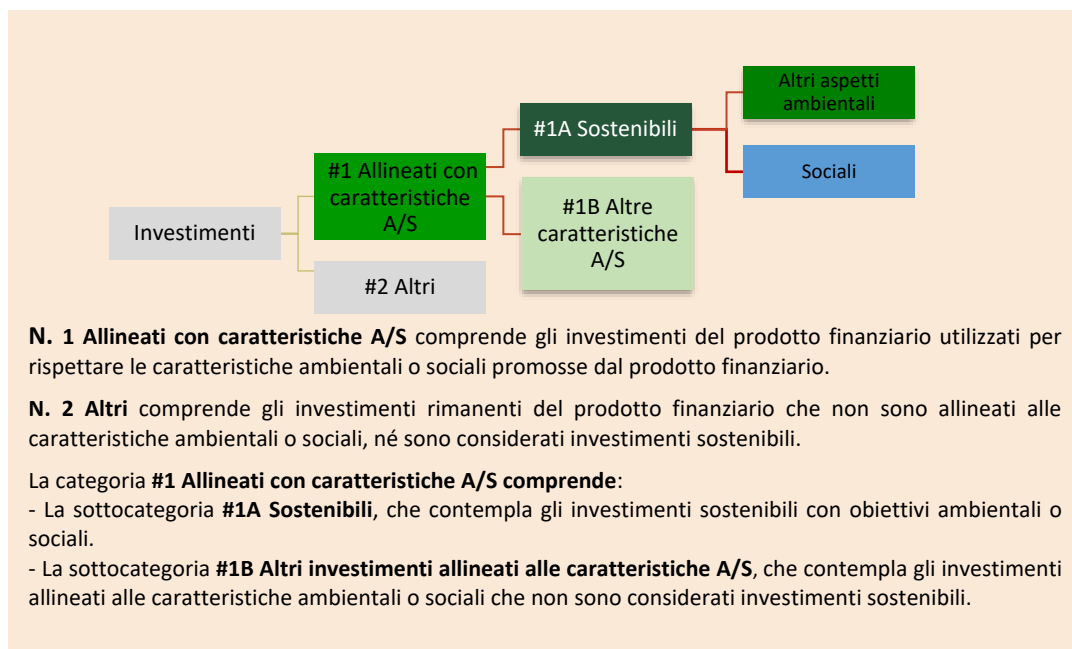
Investimenti

#1 Allineati con caratteristiche A/S

#2 Altri

#1A Sostenibili

#1B Altre caratteristiche A/S

Altri aspetti ambientali

Sociali

**N. 1 Allineati con caratteristiche A/S** comprende gli investimenti del prodotto finanziario utilizzati per rispettare le caratteristiche ambientali o sociali promosse dal prodotto finanziario.

**N. 2 Altri** comprende gli investimenti rimanenti del prodotto finanziario che non sono allineati alle caratteristiche ambientali o sociali, né sono considerati investimenti sostenibili.

La categoria **#1 Allineati con caratteristiche A/S comprende**:
- La sottocategoria **#1A Sostenibili**, che contempla gli investimenti sostenibili con obiettivi ambientali o sociali.
- La sottocategoria **#1B Altri investimenti allineati alle caratteristiche A/S**, che contempla gli investimenti allineati alle caratteristiche ambientali o sociali che non sono considerati investimenti sostenibili.